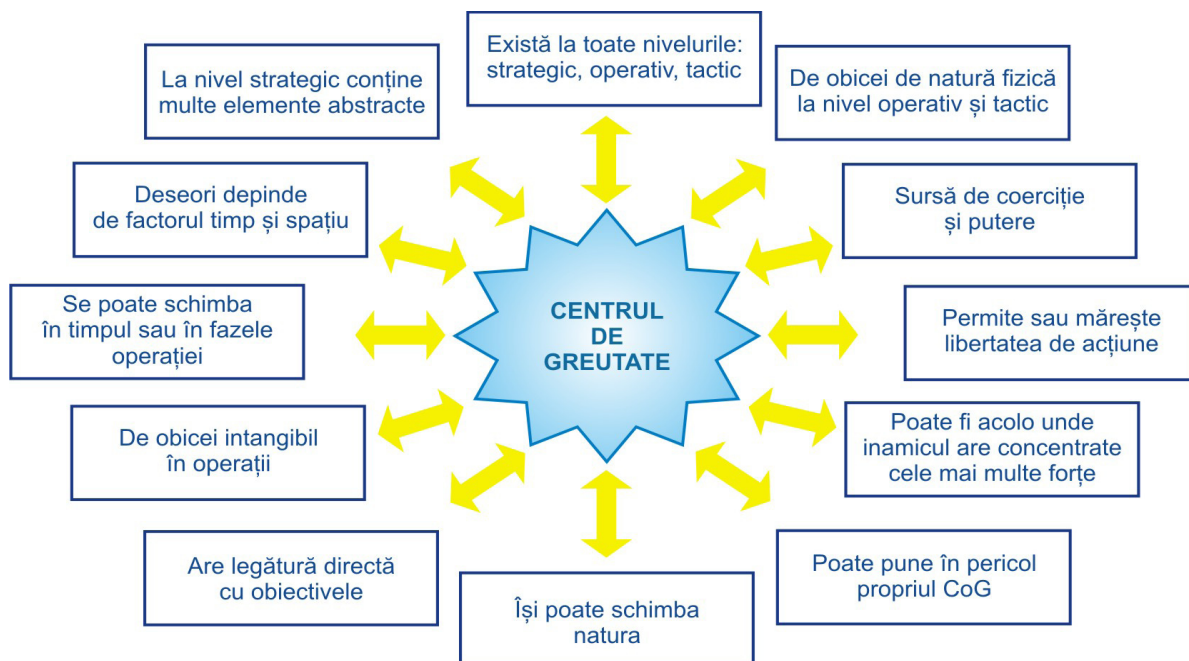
Există la toate nivelurile: strategic, operativ, tactic

La nivel strategic conține multe elemente abstracte

De obicei de natură fizică la nivel operativ și tactic

Deseori depinde de factorul timp și spațiu

Sursă de coerciție și putere

Se poate schimba în timpul sau în fazele operației

CENTRUL DE GREUTATE

Permite sau mărește libertatea de acțiune

De obicei intangibil în operații

Poate fi acolo unde inamicul are concentrate cele mai multe forțe

Are legătură directă cu obiectivele

Poate pune în pericol propriul CoG

Își poate schimba natura